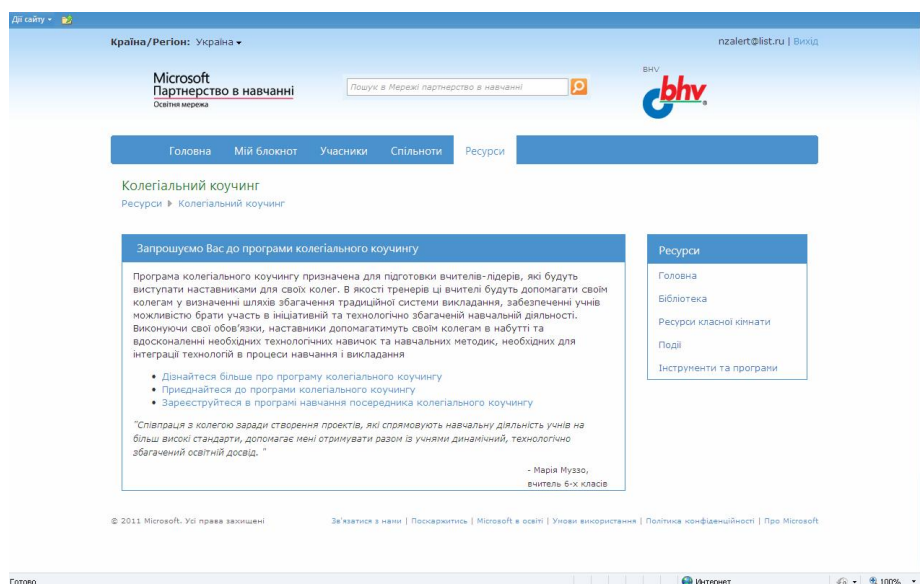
Дії сайту ▾

Країна/Регіон: Україна ▾

nzalert@list.ru | Вихід

Microsoft
Партнерство в навчанні
Освітня мережа

Пошук в Мережі партнерство в навчанні

BHV
bhv

Головна Мій блокнот Учасники Спільноти Ресурси

Колегіальний коучинг

Ресурси ▶ Колегіальний коучинг

Запрошуємо Вас до програми колегіального коучингу

Програма колегіального коучингу призначена для підготовки вчителів-лідерів, які будуть виступати наставниками для своїх колег. В якості тренерів ці вчителі будуть допомагати своїм колегам у визначенні шляхів збагачення традиційної системи викладання, забезпеченні учнів можливістю брати участь в ініціативній та технологічно збагаченій навчальній діяльності. Виконуючи свої обов'язки, наставники допомагатимуть своїм колегам в набутті та вдосконаленні необхідних технологічних навичок та навчальних методик, необхідних для інтеграції технологій в процеси навчання і викладання

• Дізнайтеся більше про програму колегіального коучингу
• Приєднайтеся до програми колегіального коучингу
• Зареєструйтеся в програмі навчання посередника колегіального коучингу

"Співпраця з колегою заради створення проектів, які спрямовують навчальну діяльність учнів на більш високі стандарти, допомагає мені отримувати разом із учнями динамічний, технологічно збагачений освітній досвід. "

- Марія Муззо,
вчитель 6-х класів

Ресурси
Головна
Бібліотека
Ресурси класної кімнати
Події
Інструменти та програми

© 2011 Microsoft. Усі права захищені

Зв'язатися з нами | Поскаржитись | Microsoft в освіті | Умови використання | Політика конфіденційності | Про Microsoft

Готово

Интернет

100%